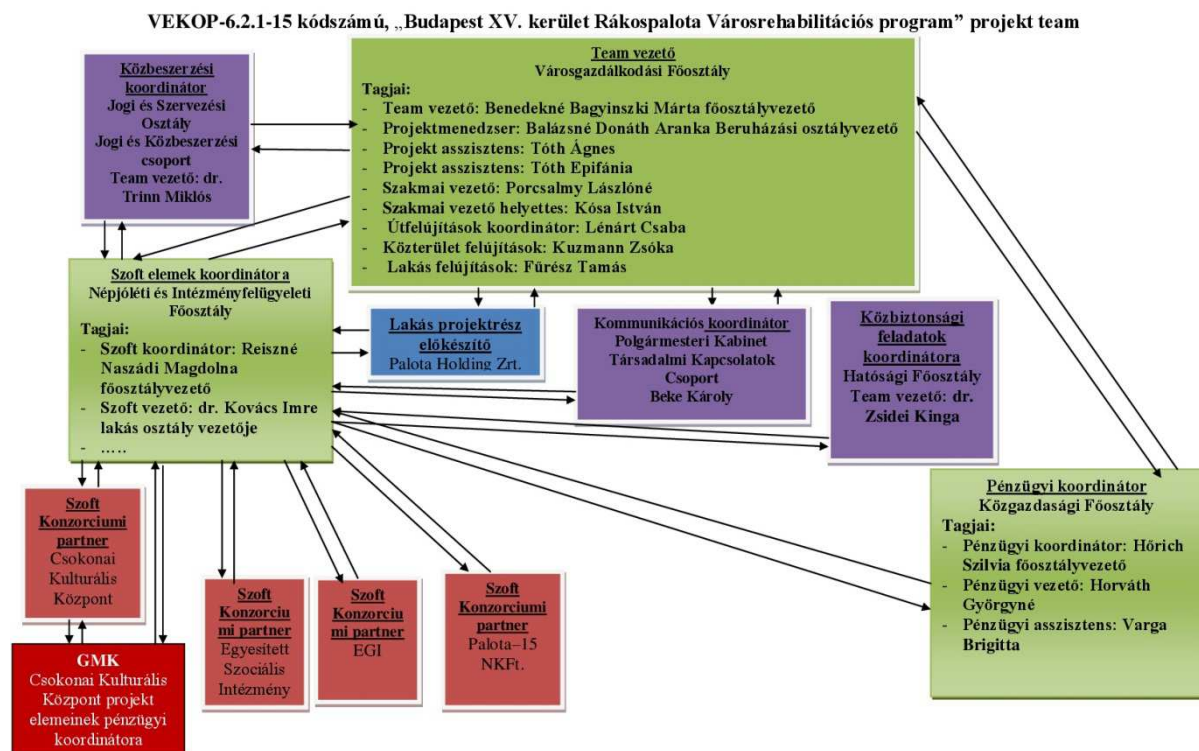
VEKOP-6.2.1-15 kódszámú, „Budapest XV. kerület Rákospalota Városrehabilitációs program” projekt team

Közbeszerzési koordinátor
Jogi és Szervezési Osztály
Jogi és Közbeszerzési csoport
Team vezető: dr. Trinn Miklós

Team vezető
Városgazdálkodási Főosztály
Tagjai:
- Team vezető: Benedekné Bagyinszki Márta főosztályvezető
- Projektmenedzser: Balázsné Donáth Aranka Beruházási osztályvezető
- Projekt asszisztens: Tóth Ágnes
- Projekt asszisztens: Tóth Epifánia
- Szakmai vezető: Porcsalmy Lászlóné
- Szakmai vezető helyettes: Kósa István
- Útfelújítások koordinátor: Lénárt Csaba
- Közterület felújítások: Kuzmann Zsóka
- Lakás felújítások: Fűrész Tamás

Szoft elemek koordinátora
Népjóléti és Intézményfelügyeleti Főosztály
Tagjai:
- Szoft koordinátor: Reiszné Naszádi Magdolna főosztályvezető
- Szoft vezető: dr. Kovács Imre lakás osztály vezetője
- .....

Lakás projektrész előkészítő
Palota Holding Zrt.

Kommunikációs koordinátor
Polgármesteri Kabinet
Társadalmi Kapcsolatok Csoport
Beke Károly

Közbiztonsági feladatok koordinátora
Hatósági Főosztály
Team vezető: dr. Zsidei Kinga

Pénzügyi koordinátor
Közgazdasági Főosztály
Tagjai:
- Pénzügyi koordinátor: Hőrich Szilvia főosztályvezető
- Pénzügyi vezető: Horváth Györgyné
- Pénzügyi asszisztens: Varga Brigitta

Szoft Konzorciumi partner
Csokonai Kulturális Központ

GMK
Csokonai Kulturális Központ projekt elemeinek pénzügyi koordinátora

Szoft Konzorciumi partner
Egyesített Szociális Intézmény

Szoft Konzorciumi partner
EGI

Szoft Konzorciumi partner
Palota–15 NKFt.